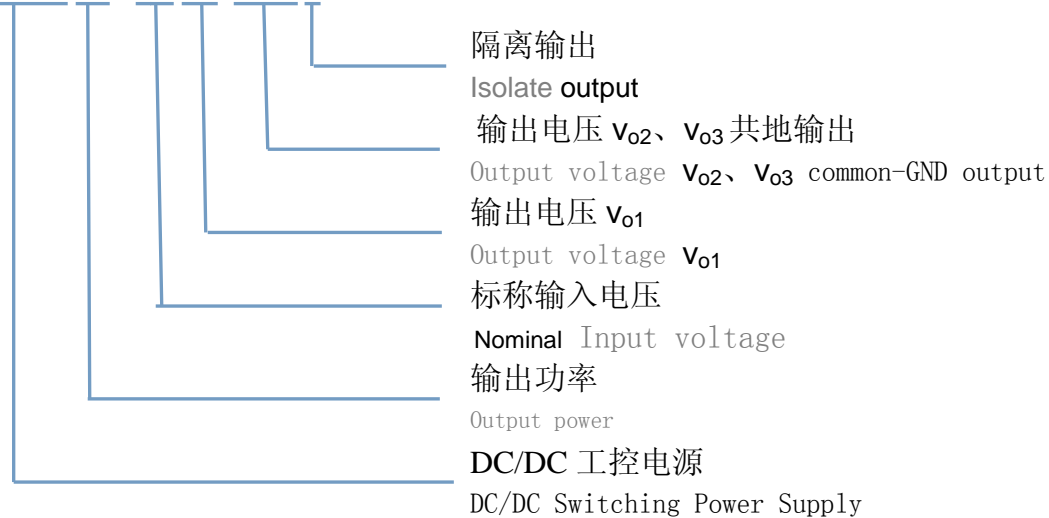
隔离输出

Isolate output

输出电压 $V_{o2}$、$V_{o3}$ 共地输出

Output voltage $V_{o2}$、$V_{o3}$ common-GND output

输出电压 $V_{o1}$

Output voltage $V_{o1}$

标称输入电压

Nominal Input voltage

输出功率

Output power

DC/DC 工控电源

DC/DC Switching Power Supply